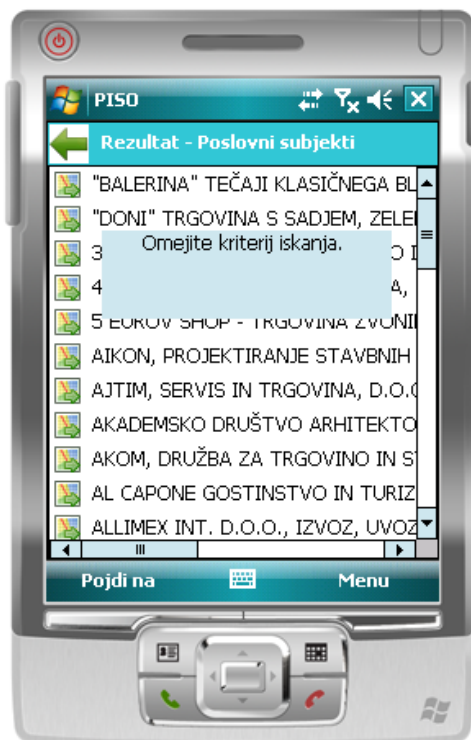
PISO

Rezultat - Poslovni subjekti

"BALERINA" TEČAJI KLASIČNEGA BL

"DONI" TRGOVINA S SADJEM, ZELE

3 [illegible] O

4 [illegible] A,

Omejite kriterij iskanja.

5 EUROV SHOP - TRGOVINA ZVONI

AIKON, PROJEKTIRANJE STAVBNIH

AJTIM, SERVIS IN TRGOVINA, D.O.O

AKADEMSKO DRUŠTVO ARHITEKTO

AKOM, DRUŽBA ZA TRGOVINO IN S

AL CAPONE GOSTINSTVO IN TURIZ

ALLIMEX INT. D.O.O., IZVOZ, UVOZ

Pojdi na

Menu